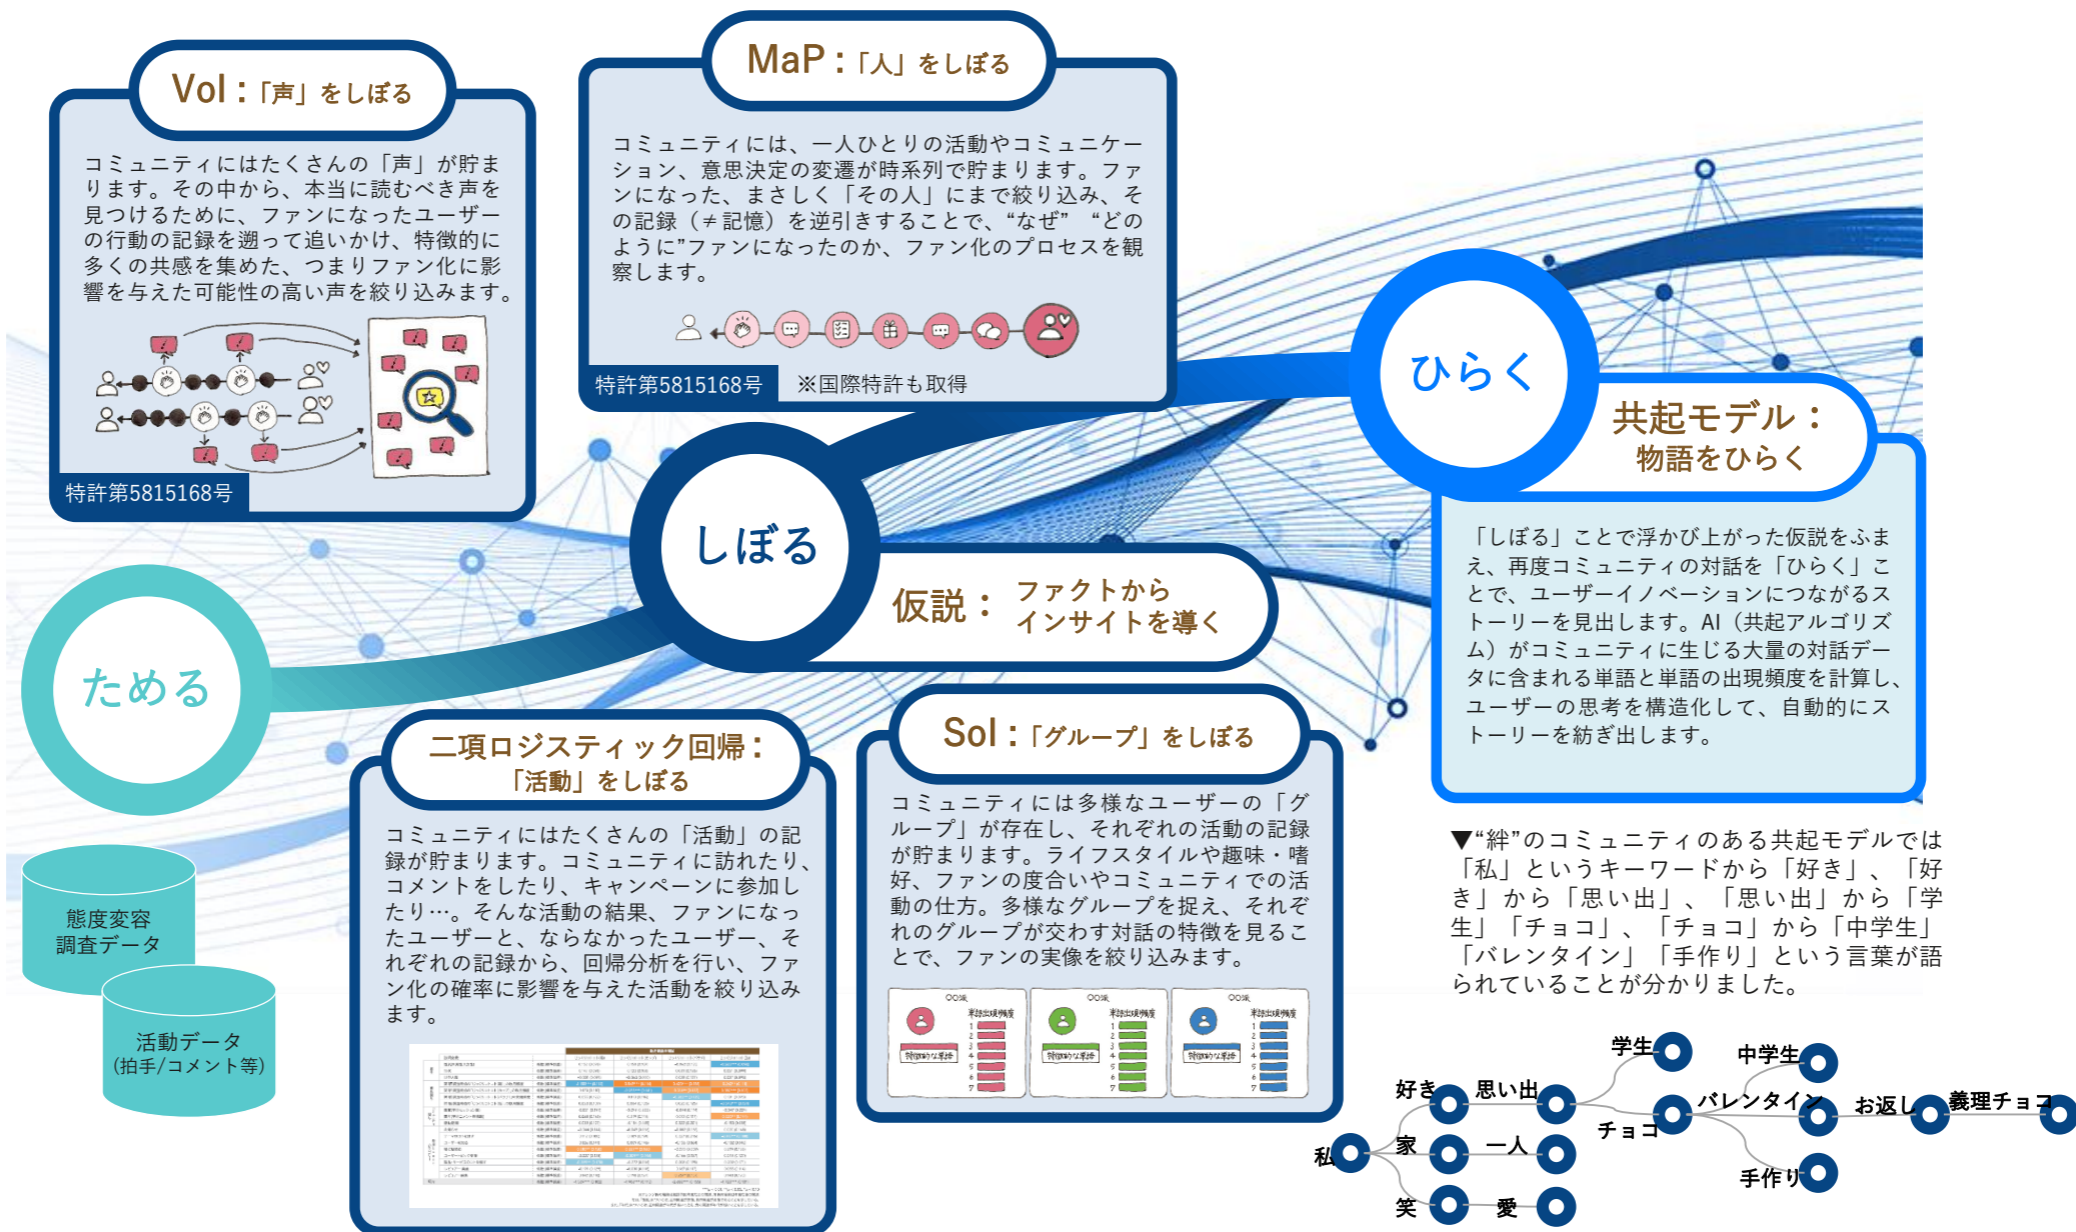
Vol：「声」をしぼる

コミュニティにはたくさんの「声」が貯まります。その中から、本当に読むべき声を見つけるために、ファンになったユーザーの行動の記録を遡って追いかけ、特徴的に多くの共感を集めた、つまりファン化に影響を与えた可能性の高い声を絞り込みます。

特許第5815168号

MaP：「人」をしぼる

コミュニティには、一人ひとりの活動やコミュニケーション、意思決定の変遷が時系列で貯まります。ファンになった、まさしく「その人」にまで絞り込み、その記録（≠記憶）を逆引きすることで、"なぜ" "どのように"ファンになったのか、ファン化のプロセスを観察します。

特許第5815168号　※国際特許も取得

ひらく

共起モデル：物語をひらく

「しぼる」ことで浮かび上がった仮説をふまえ、再度コミュニティの対話を「ひらく」ことで、ユーザーイノベーションにつながるストーリーを見出します。AI（共起アルゴリズム）がコミュニティに生じる大量の対話データに含まれる単語と単語の出現頻度を計算し、ユーザーの思考を構造化して、自動的にストーリーを紡ぎ出します。

しぼる

仮説：ファクトから インサイトを導く

ためる

態度変容 調査データ

活動データ (拍手/コメント等)

二項ロジスティック回帰：「活動」をしぼる

コミュニティにはたくさんの「活動」の記録が貯まります。コミュニティに訪れたり、コメントをしたり、キャンペーンに参加したり…。そんな活動の結果、ファンになったユーザーと、ならなかったユーザー、それぞれの記録から、回帰分析を行い、ファン化の確率に影響を与えた活動を絞り込みます。

Sol：「グループ」をしぼる

コミュニティには多様なユーザーの「グループ」が存在し、それぞれの活動の記録が貯まります。ライフスタイルや趣味・嗜好、ファンの度合いやコミュニティでの活動の仕方。多様なグループを捉え、それぞれのグループが交わす対話の特徴を見ることで、ファンの実像を絞り込みます。

▼"絆"のコミュニティのある共起モデルでは「私」というキーワードから「好き」、「好き」から「思い出」、「思い出」から「学生」「チョコ」、「チョコ」から「中学生」「バレンタイン」「手作り」という言葉が語られていることが分かりました。

学生　中学生　好き　思い出　バレンタイン　お返し　義理チョコ　チョコ　私　家　一人　手作り　笑　愛